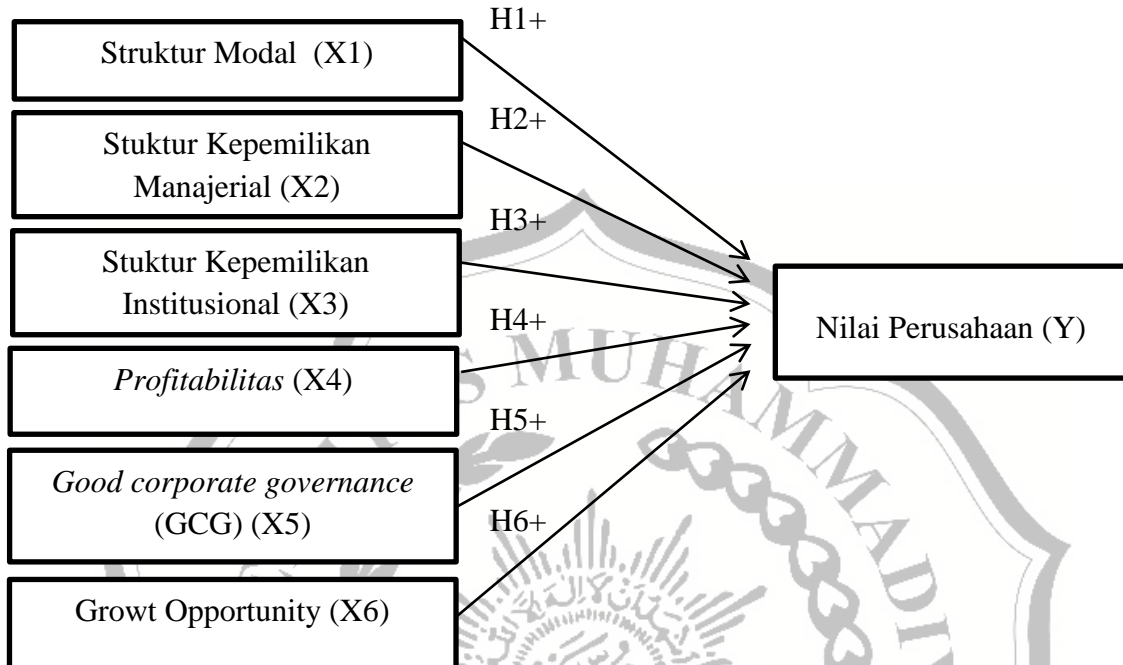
Struktur Modal (X1)

Stuktur Kepemilikan Manajerial (X2)

Stuktur Kepemilikan Institusional (X3)

*Profitabilitas* (X4)

*Good corporate governance* (GCG) (X5)

Growt Opportunity (X6)

H1+

H2+

H3+

H4+

H5+

H6+

Nilai Perusahaan (Y)